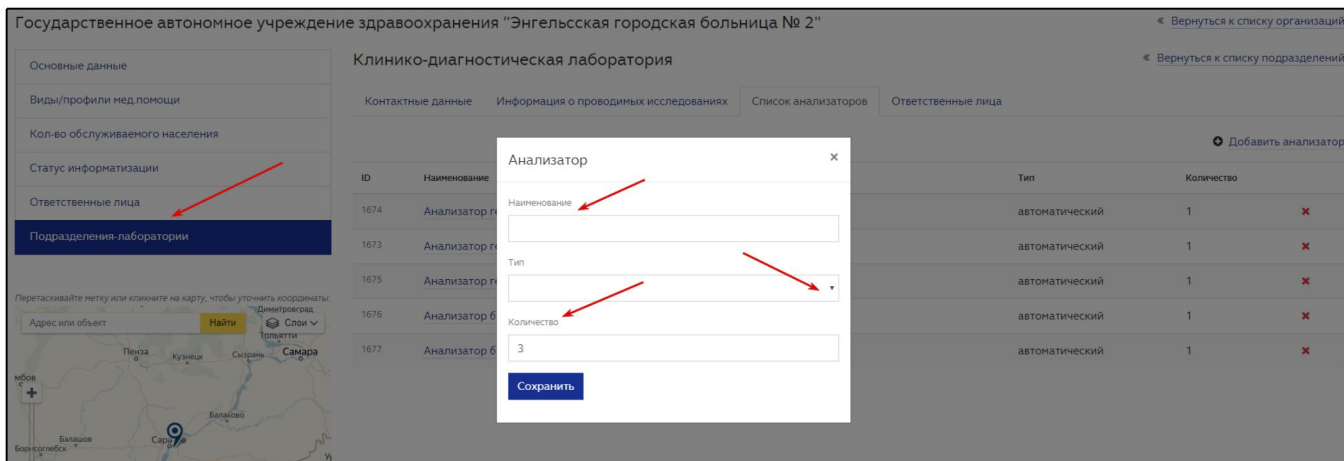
Государственное автономное учреждение здравоохранения "Энгельсская городская больница № 2"

« Вернуться к списку организаций

Основные данные

Виды/профили мед.помощи

Кол-во обслуживаемого населения

Статус информатизации

Ответственные лица

Подразделения-лаборатории

Перетаскивайте метку или кликните на карту, чтобы уточнить координаты

Адрес или объект

Найти

Слои

Димитровград

Тольятти

Пенза

Кузнецк

Сызрань

Самара

мбов

+

Балаково

Балашов

Саратов

Борисоглебск

Клинико-диагностическая лаборатория

« Вернуться к списку подразделений

Контактные данные

Информация о проводимых исследованиях

Список анализаторов

Ответственные лица

Добавить анализатор

| ID | Наименование | Тип | Количество | |
|---|---|---|---|---|
| 1674 | Анализатор г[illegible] | автоматический | 1 | ✖ |
| 1673 | Анализатор г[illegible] | автоматический | 1 | ✖ |
| 1675 | Анализатор г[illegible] | автоматический | 1 | ✖ |
| 1676 | Анализатор б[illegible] | автоматический | 1 | ✖ |
| 1677 | Анализатор б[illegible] | автоматический | 1 | ✖ |

Анализатор

×

Наименование

Тип

Количество

3

Сохранить